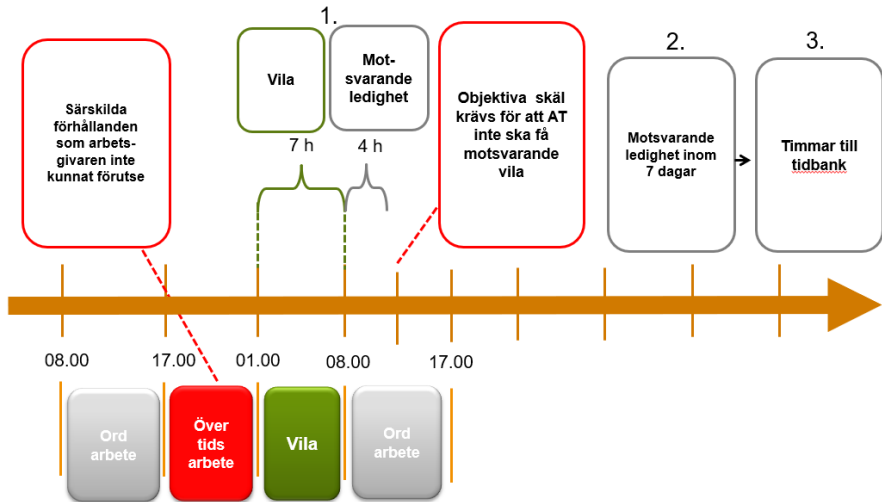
Särskilda förhållanden som arbetsgivaren inte kunnat förutse

1.

Vila

Motsvarande ledighet

7 h

4 h

Objektiva skäl krävs för att AT inte ska få motsvarande vila

2.

Motsvarande ledighet inom 7 dagar

3.

Timmar till tidbank

08.00

17.00

01.00

08.00

17.00

Ord arbete

Över tids arbete

Vila

Ord arbete